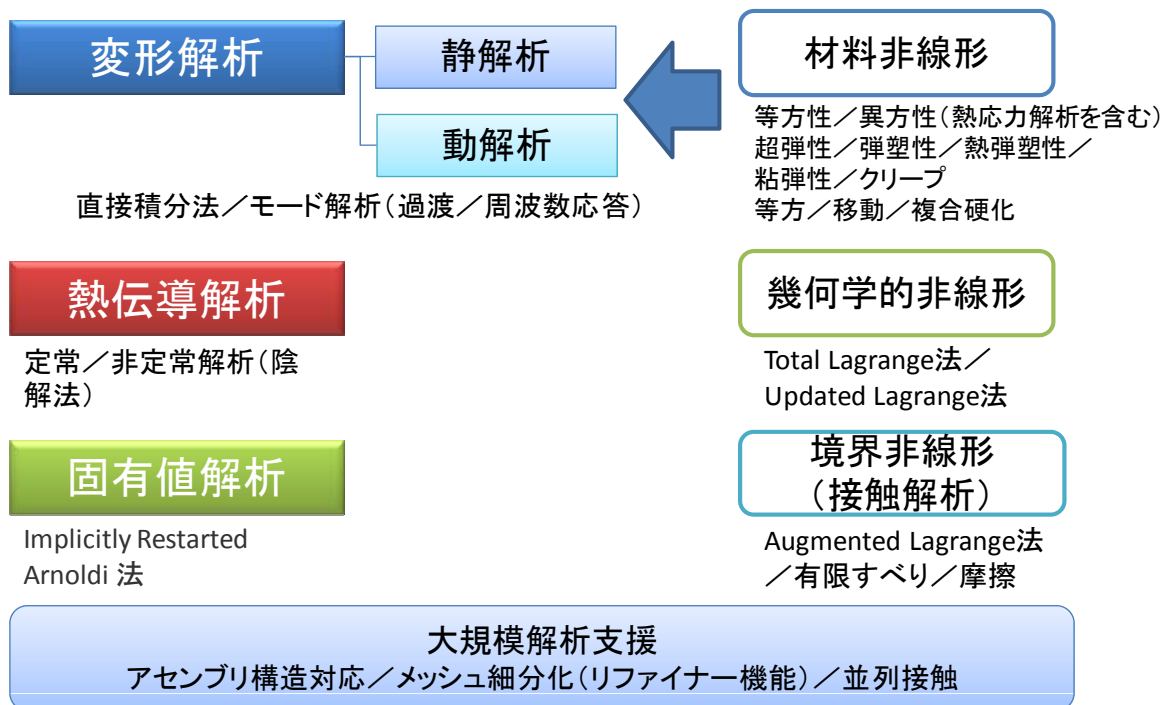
変形解析

静解析

動解析

直接積分法／モード解析（過渡／周波数応答）

材料非線形

等方性／異方性（熱応力解析を含む）
超弾性／弾塑性／熱弾塑性／
粘弾性／クリープ
等方／移動／複合硬化

熱伝導解析

定常／非定常解析（陰解法）

幾何学的非線形

Total Lagrange法／
Updated Lagrange法

固有値解析

Implicitly Restarted
Arnoldi 法

境界非線形
（接触解析）

Augmented Lagrange法
／有限すべり／摩擦

大規模解析支援
アセンブリ構造対応／メッシュ細分化（リファイナー機能）／並列接触